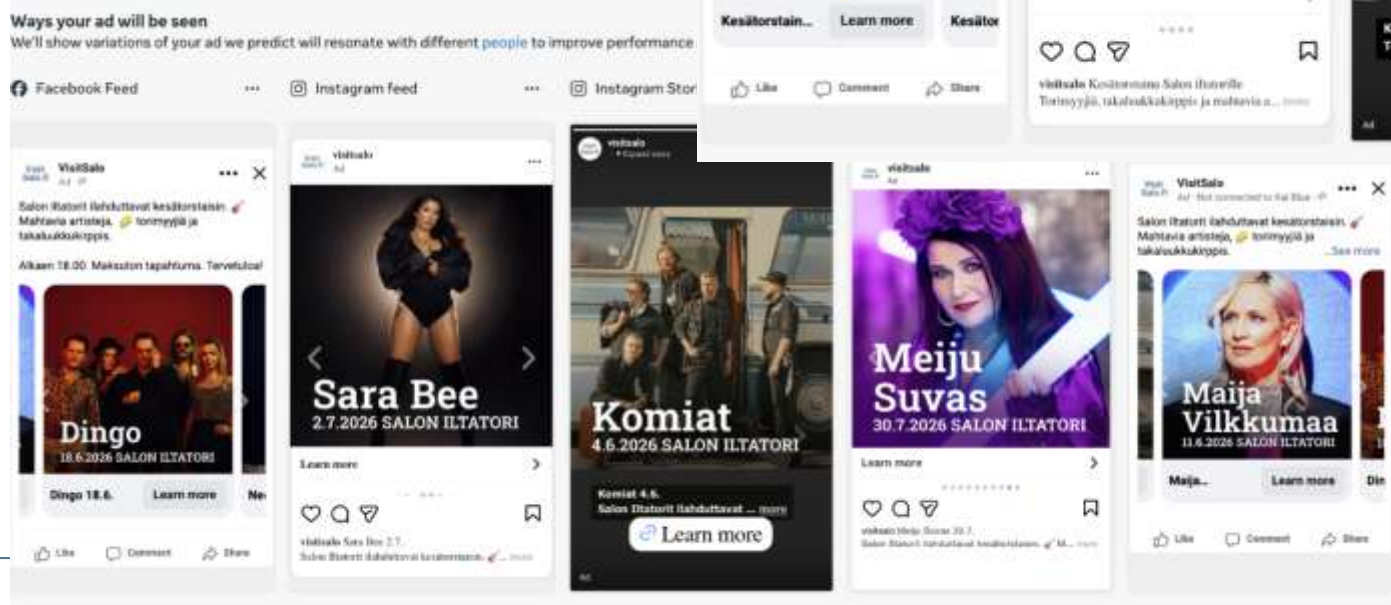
Ways your ad will be seen
We'll show variations of your ad we predict will resonate with different people to improve performance

Facebook Feed ···
Instagram feed ···
Instagram Stor

Kesätorstain... Learn more Kesätor
Like Comment Share

visitsalo Kesätorstaina Salon iltatorille Torimyyjiä, takaluukkukirppis ja mahtavia a... more

VisitSalo
Ad
Salon iltatori ilahduttavat kesätorstaisin. Mahtavia artisteja, torimyyjiä ja takaluukkukirppis.

Alkaen 18.00. Maksuton tapahtuma. Tervetuloa!

Dingo
18.6.2026 SALON ILTATORI
Dingo 18.6. Learn more Ne
Like Comment Share

visitsalo
Ad
Sara Bee
2.7.2026 SALON ILTATORI
Learn more
visitsalo Sara Bee 2.7.
Salon iltatori ilahduttavat kesätorstaisin. more

visitsalo
Komiat
4.6.2026 SALON ILTATORI
Komiat 4.6.
Salon iltatori ilahduttavat ... more
Learn more
Ad

visitsalo
Ad
Meiju Suvas
30.7.2026 SALON ILTATORI
Learn more
visitsalo Meiju Suvas 30.7.
Salon iltatori ilahduttavat kesätorstaisin. M... more

VisitSalo
Ad · Not connected to Kai Blue
Salon iltatori ilahduttavat kesätorstaisin. Mahtavia artisteja, torimyyjiä ja takaluukkukirppis.
...See more
Maija Vilkkumaa
11.6.2026 SALON ILTATORI
Maija... Learn more Din
Like Comment Share